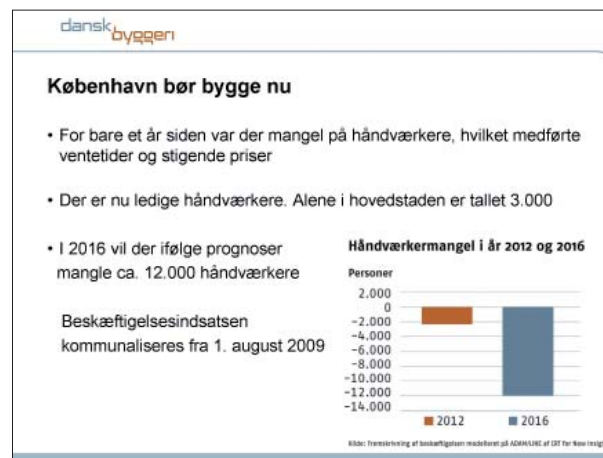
dansk byggeri

København bør bygge nu

• For bare et år siden var der mangel på håndværkere, hvilket medførte ventetider og stigende priser

• Der er nu ledige håndværkere. Alene i hovedstaden er tallet 3.000

• I 2016 vil der ifølge prognoser mangle ca. 12.000 håndværkere

Beskæftigelsesindsatsen kommunaliseres fra 1. august 2009

Håndværkermangel i år 2012 og 2016

Personer

2.000
0
-2.000
-4.000
-6.000
-8.000
-10.000
-12.000
-14.000

2012 2016

Kilde: Fremskrivning af beskæftigelsen modelleret på ADAM/LINE af CRT for New Insig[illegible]